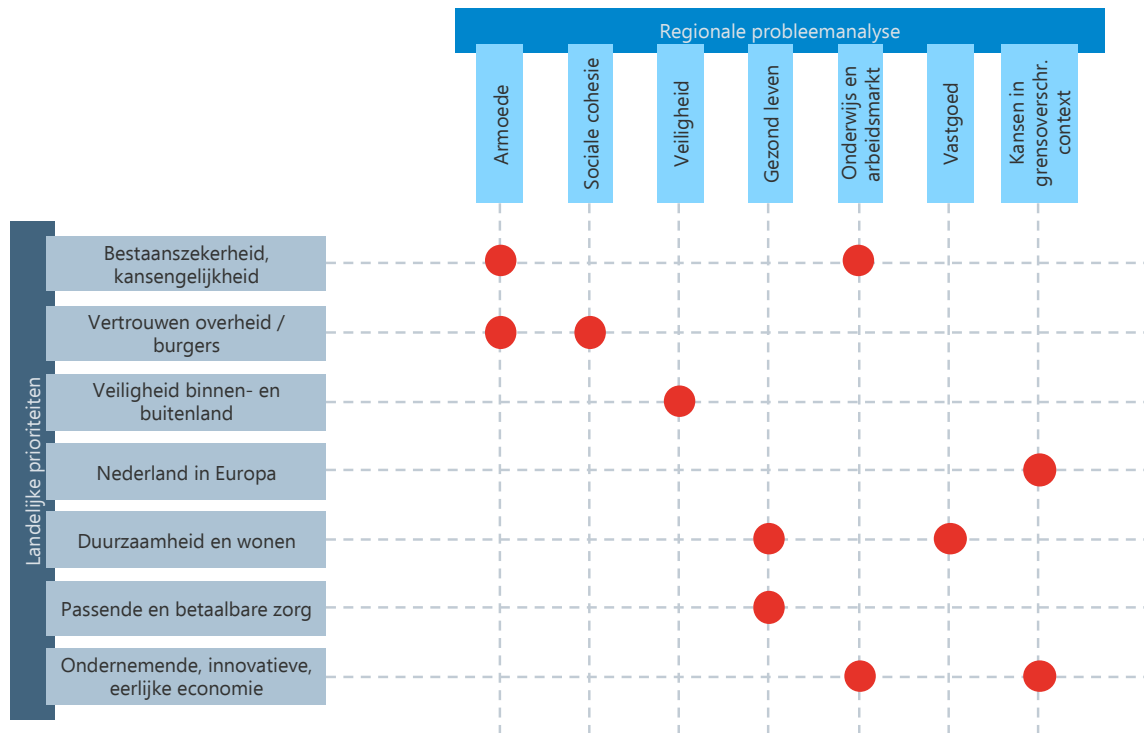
Regionale probleemanalyse

Armoede

Sociale cohesie

Veiligheid

Gezond leven

Onderwijs en arbeidsmarkt

Vastgoed

Kansen in grensoverschr. context

Landelijke prioriteiten

Bestaanszekerheid, kansengelijkheid

Vertrouwen overheid / burgers

Veiligheid binnen- en buitenland

Nederland in Europa

Duurzaamheid en wonen

Passende en betaalbare zorg

Ondernemende, innovatieve, eerlijke economie